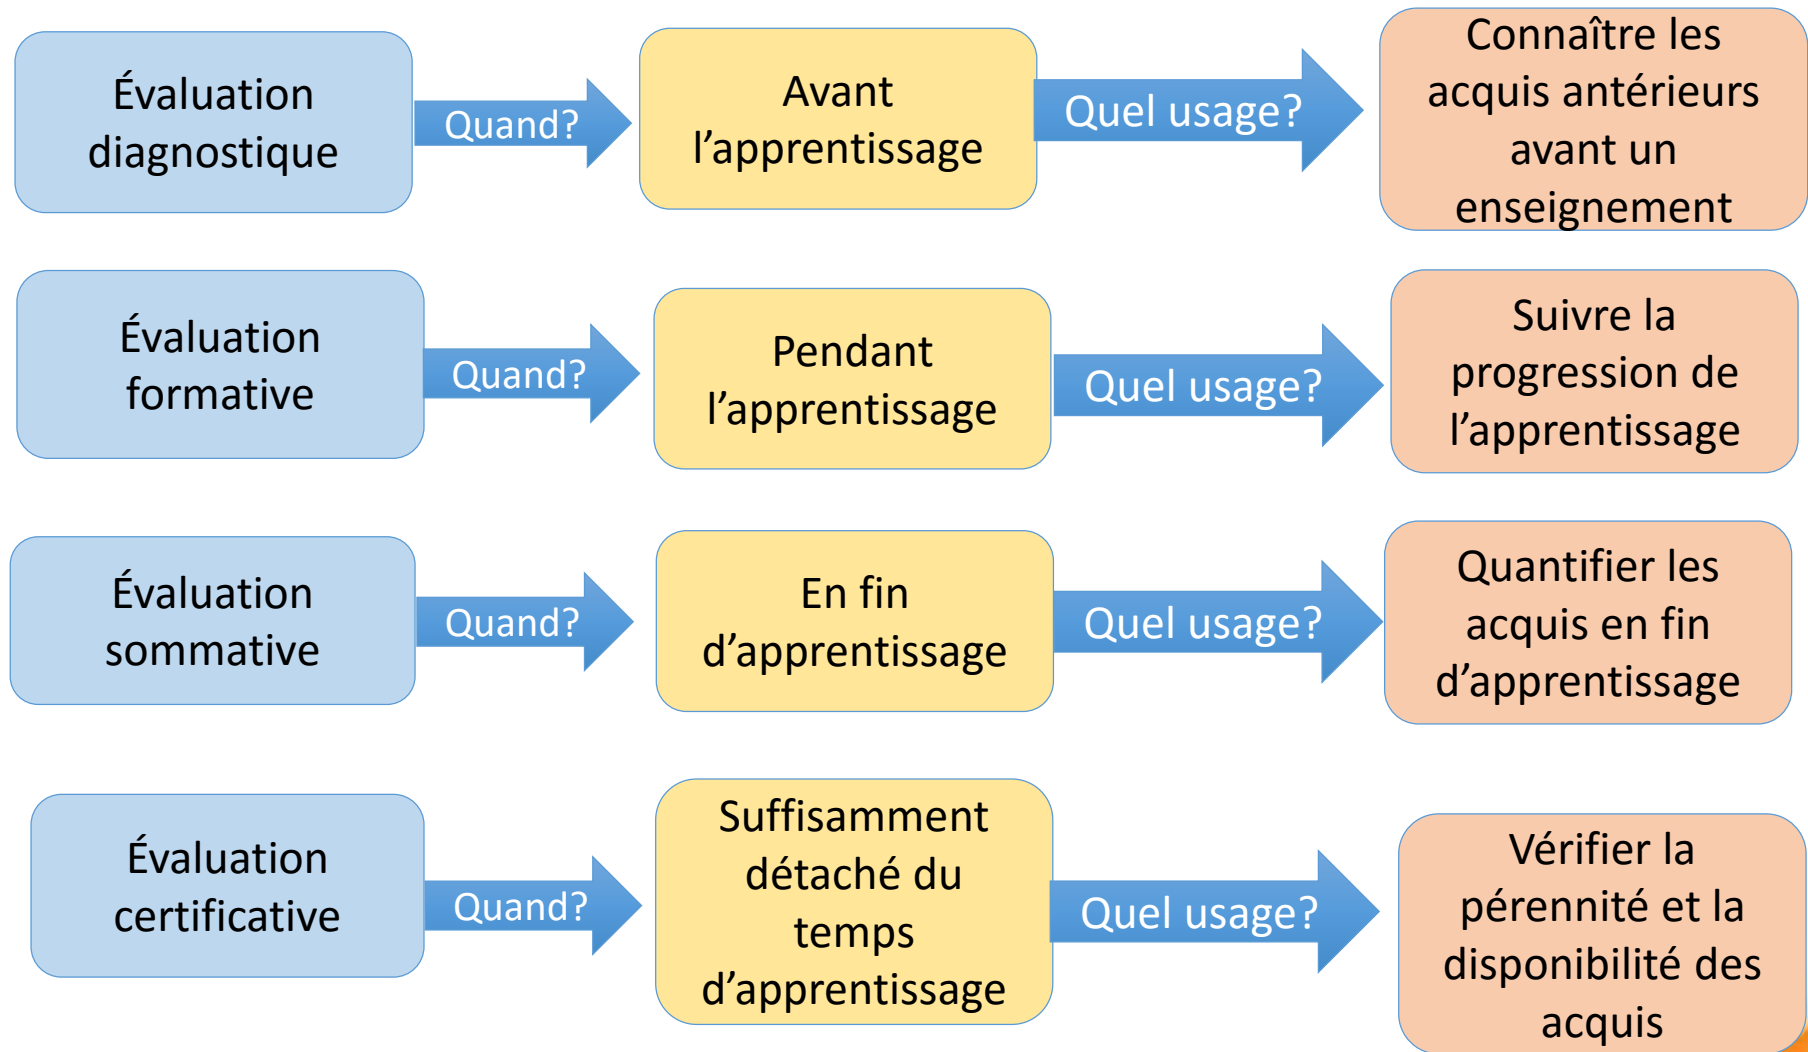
Évaluation diagnostique

Quand?

Avant l’apprentissage

Quel usage?

Connaître les acquis antérieurs avant un enseignement

Évaluation formative

Quand?

Pendant l’apprentissage

Quel usage?

Suivre la progression de l’apprentissage

Évaluation sommative

Quand?

En fin d’apprentissage

Quel usage?

Quantifier les acquis en fin d’apprentissage

Évaluation certificative

Quand?

Suffisamment détaché du temps d’apprentissage

Quel usage?

Vérifier la pérennité et la disponibilité des acquis